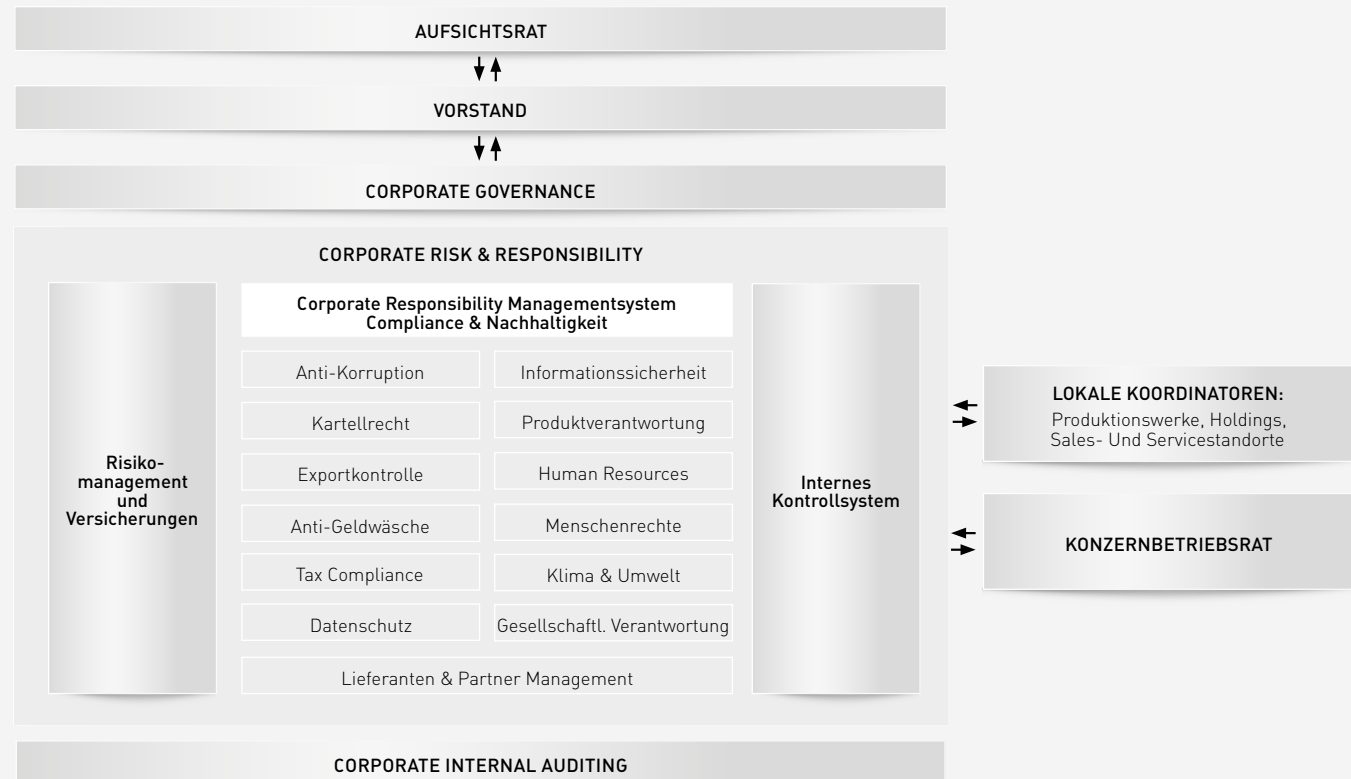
AUFSICHTSRAT

VORSTAND

CORPORATE GOVERNANCE

CORPORATE RISK & RESPONSIBILITY

Risikomanagement und Versicherungen

Corporate Responsibility Managementsystem
Compliance & Nachhaltigkeit

Anti-Korruption

Informationssicherheit

Kartellrecht

Produktverantwortung

Exportkontrolle

Human Resources

Anti-Geldwäsche

Menschenrechte

Tax Compliance

Klima & Umwelt

Datenschutz

Gesellschaftl. Verantwortung

Lieferanten & Partner Management

Internes Kontrollsystem

LOKALE KOORDINATOREN:
Produktionswerke, Holdings, Sales- Und Servicestandorte

KONZERNBETRIEBSRAT

CORPORATE INTERNAL AUDITING